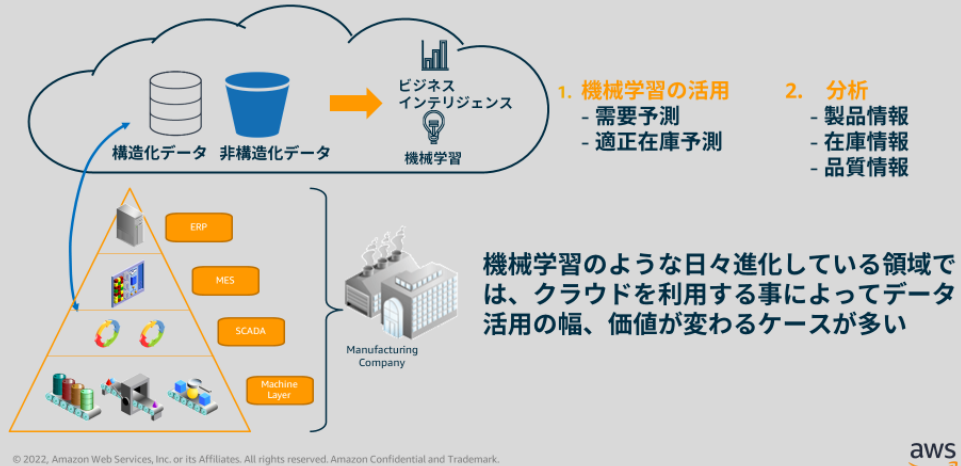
構造化データ 非構造化データ

ビジネス
インテリジェンス

機械学習

1. 機械学習の活用
- 需要予測
- 適正在庫予測

2. 分析
- 製品情報
- 在庫情報
- 品質情報

ERP

MES

SCADA

Machine Layer

Manufacturing Company

機械学習のような日々進化している領域では、クラウドを利用する事によってデータ活用の幅、価値が変わるケースが多い

© 2022, Amazon Web Services, Inc. or its Affiliates. All rights reserved. Amazon Confidential and Trademark.

aws